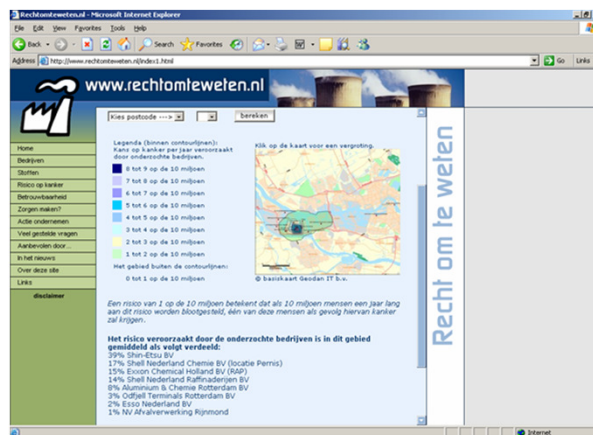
Rechtomteweten.nl - Microsoft Internet Explorer

File Edit View Favorites Tools Help

Back Search Favorites

Address http://www.rechtomteweten.nl/index1.html Go Links

www.rechtomteweten.nl

Kies postcode ---> bereken

Home
Bedrijven
Stoffen
Risico op kanker
Betrouwbaarheid
Zorgen maken?
Actie ondernemen
Veel gestelde vragen
Aanbevolen door...
In het nieuws
Over deze site
Links
disclaimer

Legenda (binnen contourlijnen): Kans op kanker per jaar veroorzaakt door onderzochte bedrijven.

8 tot 9 op de 10 miljoen
7 tot 8 op de 10 miljoen
6 tot 7 op de 10 miljoen
5 tot 6 op de 10 miljoen
4 tot 5 op de 10 miljoen
3 tot 4 op de 10 miljoen
2 tot 3 op de 10 miljoen
1 tot 2 op de 10 miljoen

Het gebied buiten de contourlijnen:
0 tot 1 op de 10 miljoen

Klik op de kaart voor een vergroting.

© basiskaart Geodan IT b.v.

Een risico van 1 op de 10 miljoen betekent dat als 10 miljoen mensen een jaar lang aan dit risico worden blootgesteld, één van deze mensen als gevolg hiervan kanker zal krijgen.

Het risico veroorzaakt door de onderzochte bedrijven is in dit gebied gemiddeld als volgt verdeeld:
39% Shin-Etsu BV
17% Shell Nederland Chemie BV (locatie Pernis)
15% Exxon Chemical Holland BV (RAP)
14% Shell Nederland Raffinaderijen BV
8% Aluminium & Chemie Rotterdam BV
3% Odfjell Terminals Rotterdam BV
2% Esso Nederland BV
1% NV Afvalverwerking Rijnmond

Recht om te weten

Internet